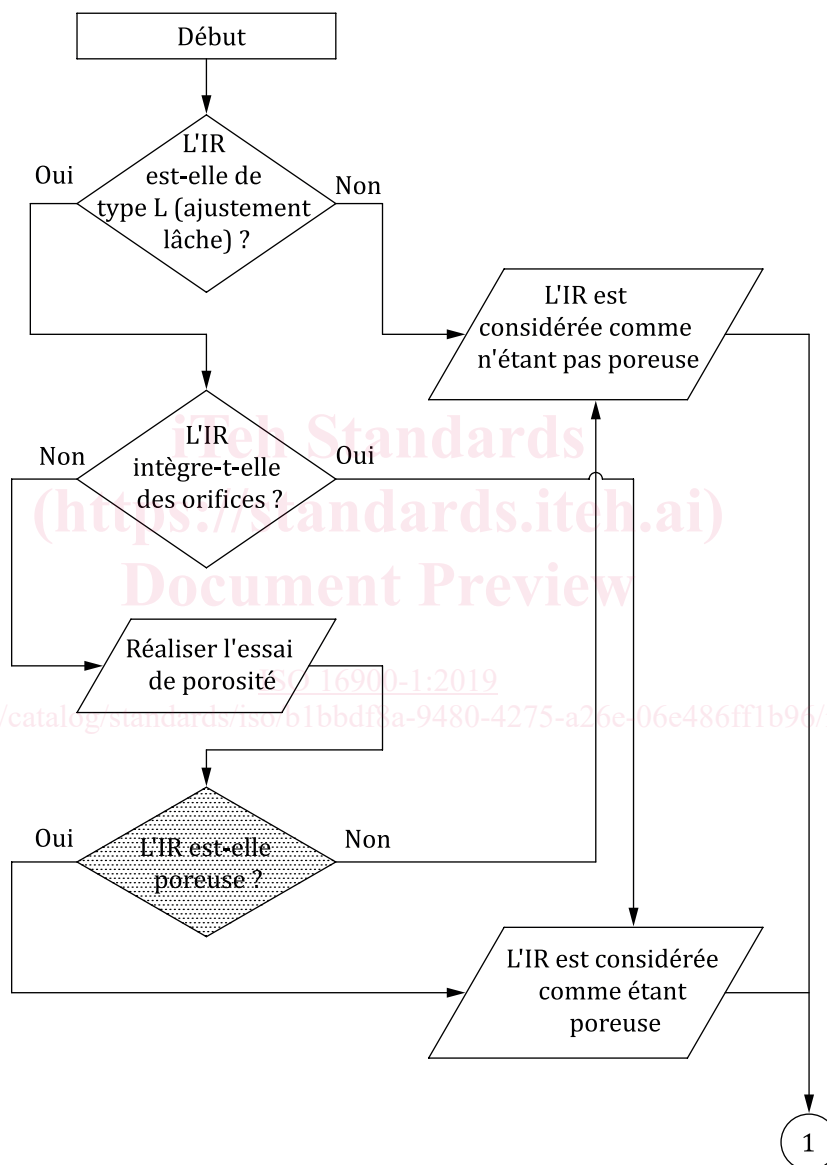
Début

L'IR est-elle de type L (ajustement lâche) ?

Oui

Non

L'IR est considérée comme n'étant pas poreuse

L'IR intègre-t-elle des orifices ?

Non

Oui

iTeh Standards
(https://standards.iteh.ai)
Document Preview

Réaliser l'essai de porosité

ISO 16900-1:2019
/catalog/standards/iso/b1bbdf8a-9480-4275-a26e-06e486ff1b96/

L'IR est-elle poreuse ?

Oui

Non

L'IR est considérée comme étant poreuse

1